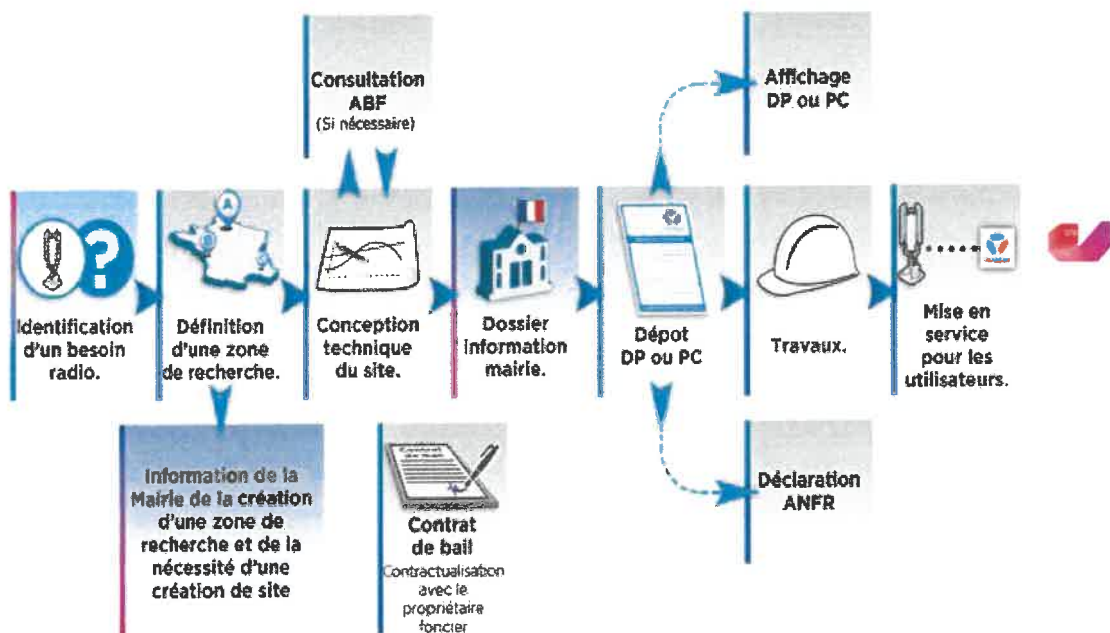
Consultation ABF
(Si nécessaire)

Affichage DP ou PC

Identification d'un besoin radio.

Définition d'une zone de recherche.

Conception technique du site.

Dossier information mairie.

Dépot DP ou PC

Travaux.

Mise en service pour les utilisateurs.

Information de la Mairie de la création d'une zone de recherche et de la nécessité d'une création de site

Contrat de bail
Contractualisation avec le propriétaire foncier

Déclaration ANFR